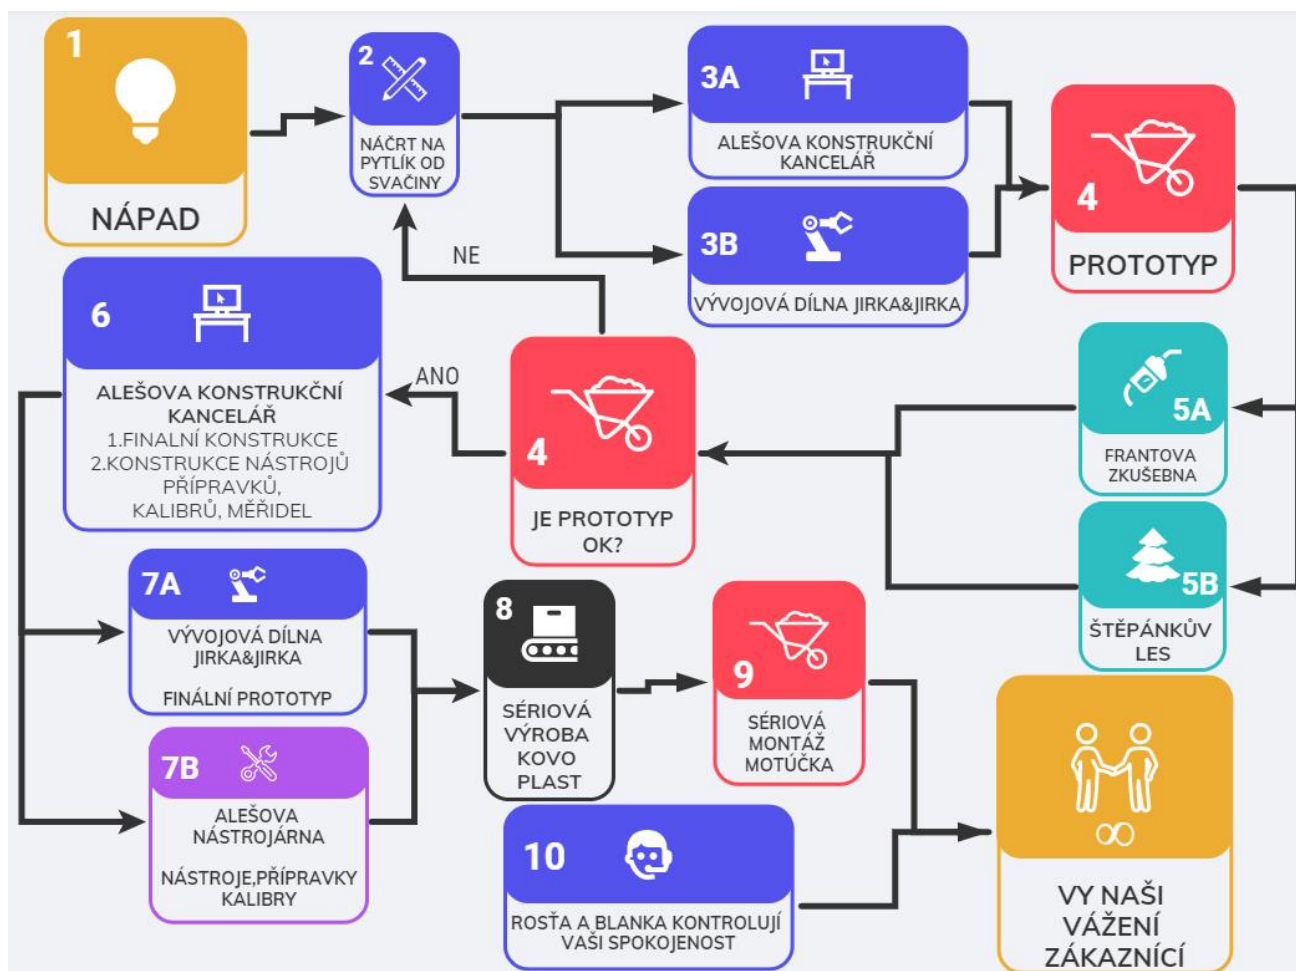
1
NÁPAD

2
NÁČRT NA PYTLÍK OD SVAČINY

3A
ALEŠOVA KONSTRUKČNÍ KANCELÁŘ

3B
VÝVOJOVÁ DÍLNA JIRKA&JIRKA

4
PROTOTYP

NE

6
ALEŠOVA KONSTRUKČNÍ KANCELÁŘ
1.FINALNÍ KONSTRUKCE
2.KONSTRUKCE NÁSTROJŮ PŘÍPRAVKŮ, KALIBRŮ, MĚŘIDEL

ANO

4
JE PROTOTYP OK?

5A
FRANTOVA ZKUŠEBNA

5B
ŠTĚPÁNKŮV LES

7A
VÝVOJOVÁ DÍLNA JIRKA&JIRKA
FINÁLNÍ PROTOTYP

7B
ALEŠOVA NÁSTROJÁRNA
NÁSTROJE,PŘÍPRAVKY KALIBRY

8
SÉRIOVÁ VÝROBA KOVO PLAST

9
SÉRIOVÁ MONTÁŽ MOTÚČKA

10
ROSŤA A BLANKA KONTROLUJÍ VAŠI SPOKOJENOST

VY NAŠI VÁŽENÍ ZÁKAZNÍCÍ